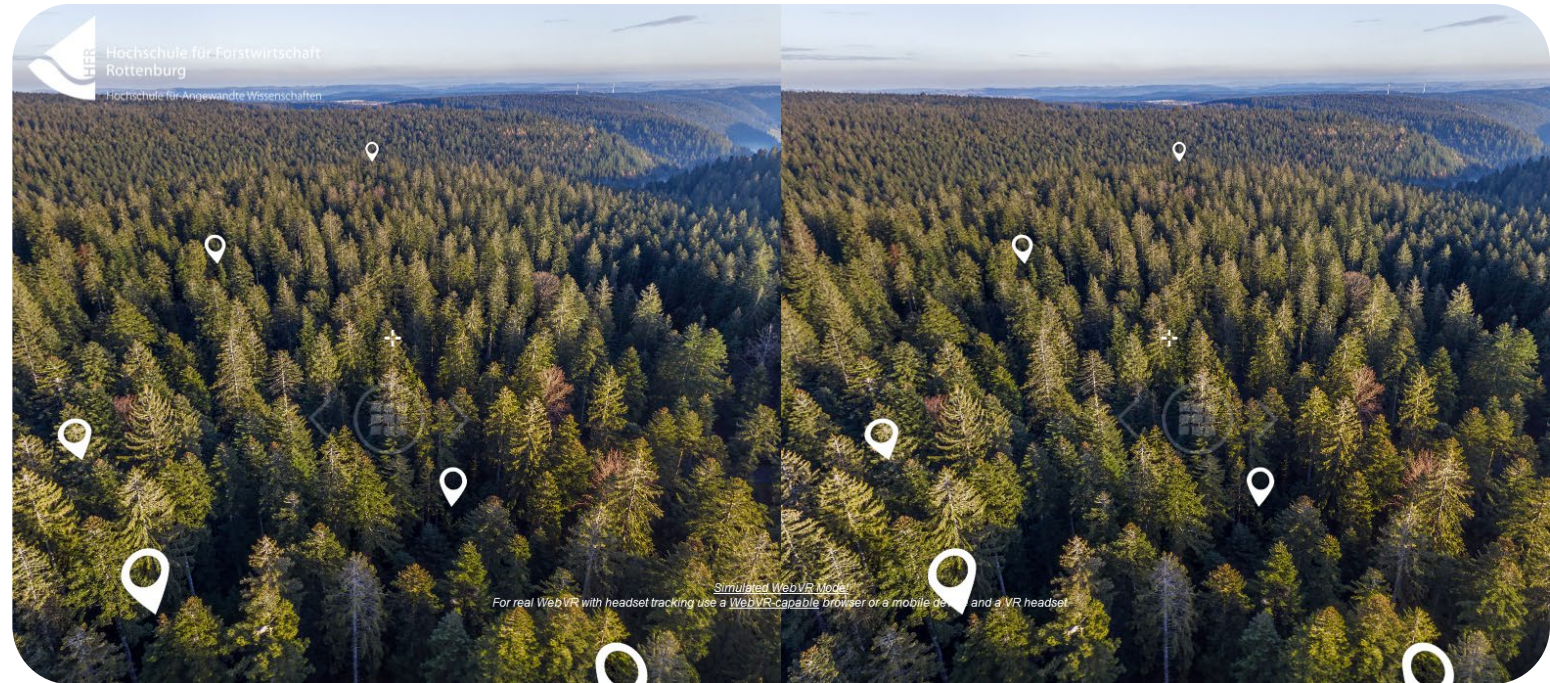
HFR Hochschule für Forstwirtschaft Rottenburg
Hochschule für Angewandte Wissenschaften

Simulated WebVR Mode!
For real WebVR with headset tracking use a WebVR-capable browser or a mobile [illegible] and a VR headset